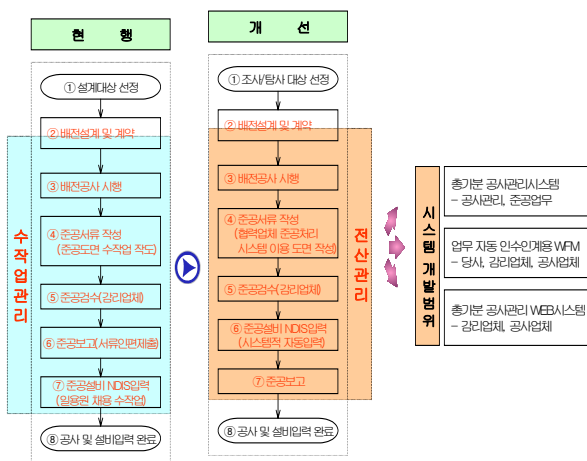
현 행

① 설계대상 선정

② 배전설계 및 계약

③ 배전공사 시행

④ 준공서류 작성 (준공도면 수작업 작도)

⑤ 준공검수(감리업체)

⑥ 준공보고(서류인편제출)

⑦ 준공설비 NDIS입력 (일용원 채용 수작업)

⑧ 공사 및 설비입력 완료

수작업관리

개 선

① 조사/탐사 대상 선정

② 배전설계 및 계약

③ 배전공사 시행

④ 준공서류 작성 (협력업체 준공처리 시스템 이용 도면 작성)

⑤ 준공검수(감리업체)

⑥ 준공설비 NDIS입력 (시스템적 자동입력)

⑦ 준공보고

⑧ 공사 및 설비입력 완료

전산관리

시스템 개발범위

총가분 공사관리시스템
- 공사관리, 준공업무

업무 자동 인수인계용 WFM
- 당사, 감리업체, 공사업체

총가분 공사관리 WEB시스템
- 감리업체, 공사업체